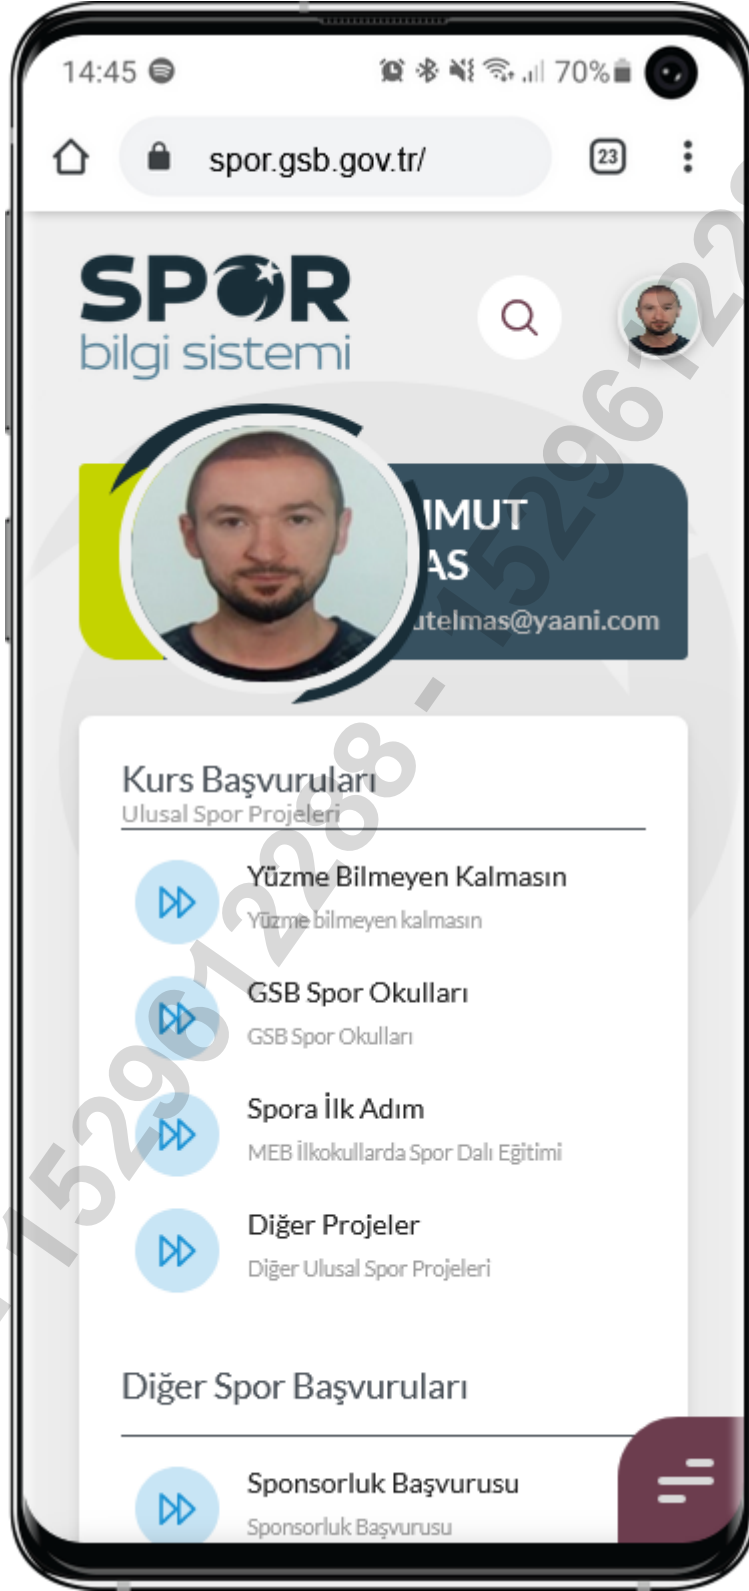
14:45 70%

spor.gsb.gov.tr/

23

SPOR
bilgi sistemi

IMUT
AS
utelmas@yaani.com

Kurs Başvuruları
Ulusal Spor Projeleri

Yüzme Bilmeyen Kalmasın
Yüzme bilmeyen kalmasın

GSB Spor Okulları
GSB Spor Okulları

Spora İlk Adım
MEB İlkokullarda Spor Dalı Eğitimi

Diğer Projeler
Diğer Ulusal Spor Projeleri

Diğer Spor Başvuruları

Sponsorluk Başvurusu
Sponsorluk Başvurusu

15296122 - 15296122